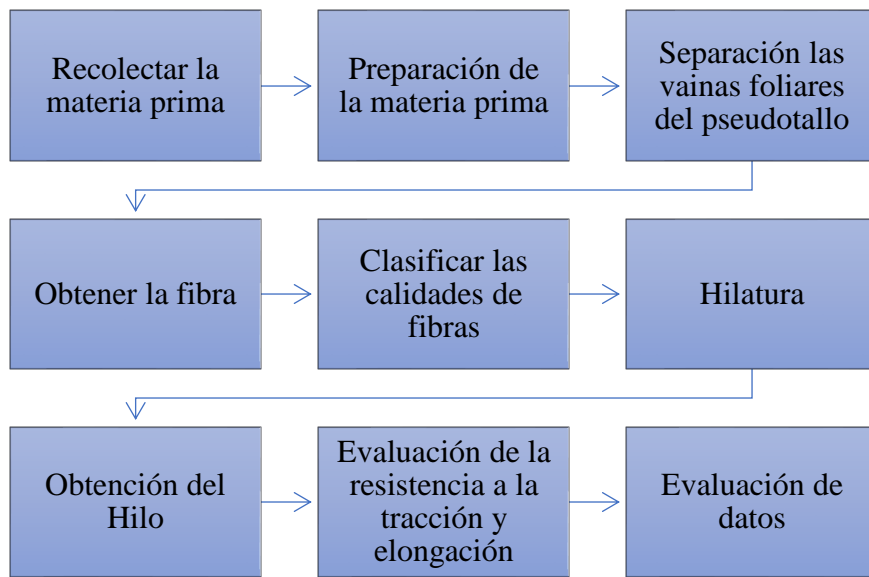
Recolectar la materia prima

Preparación de la materia prima

Separación las vainas foliares del pseudotallo

Obtener la fibra

Clasificar las calidades de fibras

Hilatura

Obtención del Hilo

Evaluación de la resistencia a la tracción y elongación

Evaluación de datos